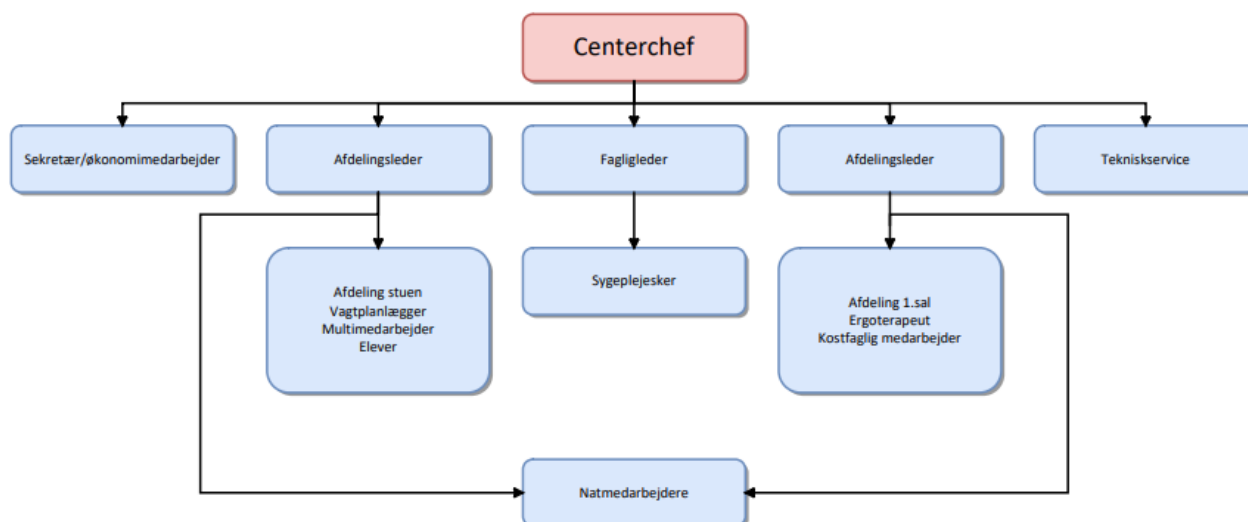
Centerchef

Sekretær/økonomimedarbejder

Afdelingsleder

Fagligleder

Afdelingsleder

Teknisksevice

Afdeling stuen
Vagtplanlægger
Multimedarbejder
Elever

Sygeplejesker

Afdeling 1.sal
Ergoterapeut
Kostfaglig medarbejder

Natmedarbejdere